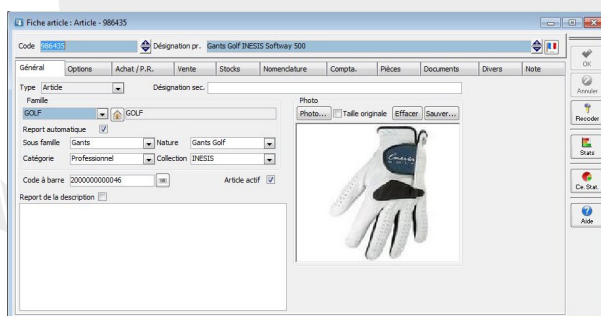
Fiche article : Article - 986435

Code 986435 Désignation pr. Gants Golf INESIS Softway 500

Général | Options | Achat / P.R. | Vente | Stocks | Nomenclature | Compta. | Pièces | Documents | Divers | Note

Type Article Désignation sec.

Famille
GOLF GOLF

Report automatique

Sous famille Gants Nature Gants Golf

Catégorie Professionnel Collection INESIS

Code à barre 2000000000046 Article actif

Report de la description

Photo
Photo... Taille originale Effacer Sauver...

OK
Annuler
Recoder
Stats
Ce. Stat.
Aide